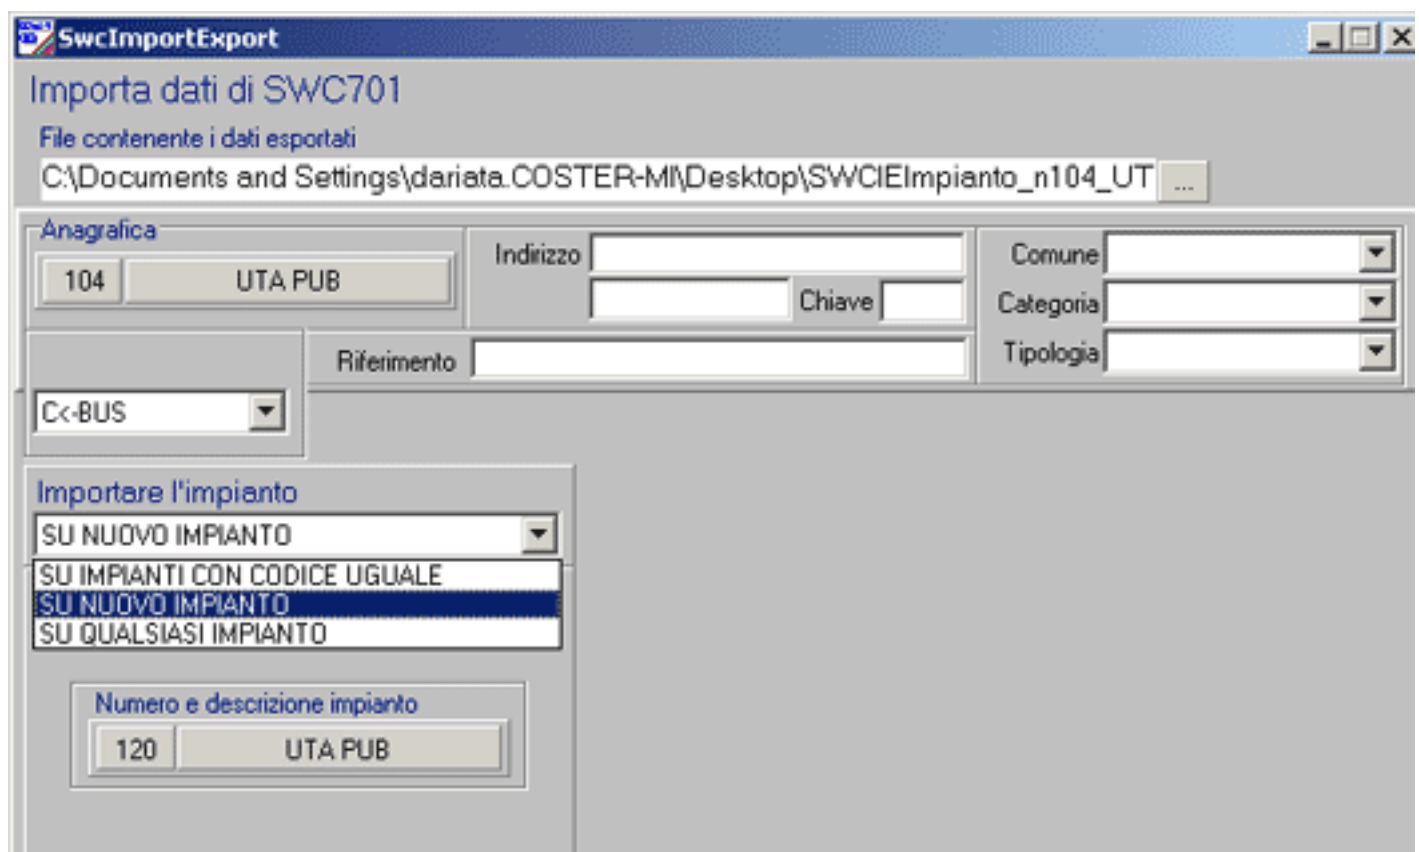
SwcImportExport

Importa dati di SWC701

File contenente i dati esportati

C:\Documents and Settings\dariata.COSTER-MI\Desktop\SWCIEImpianto_n104_UT ...

Anagrafica

104 UTA PUB

Indirizzo

Chiave

Comune

Categoria

Tipologia

Riferimento

C<-BUS

Importare l'impianto

SU NUOVO IMPIANTO

SU IMPIANTI CON CODICE UGUALE
SU NUOVO IMPIANTO
SU QUALSIASI IMPIANTO

Numero e descrizione impianto

120 UTA PUB